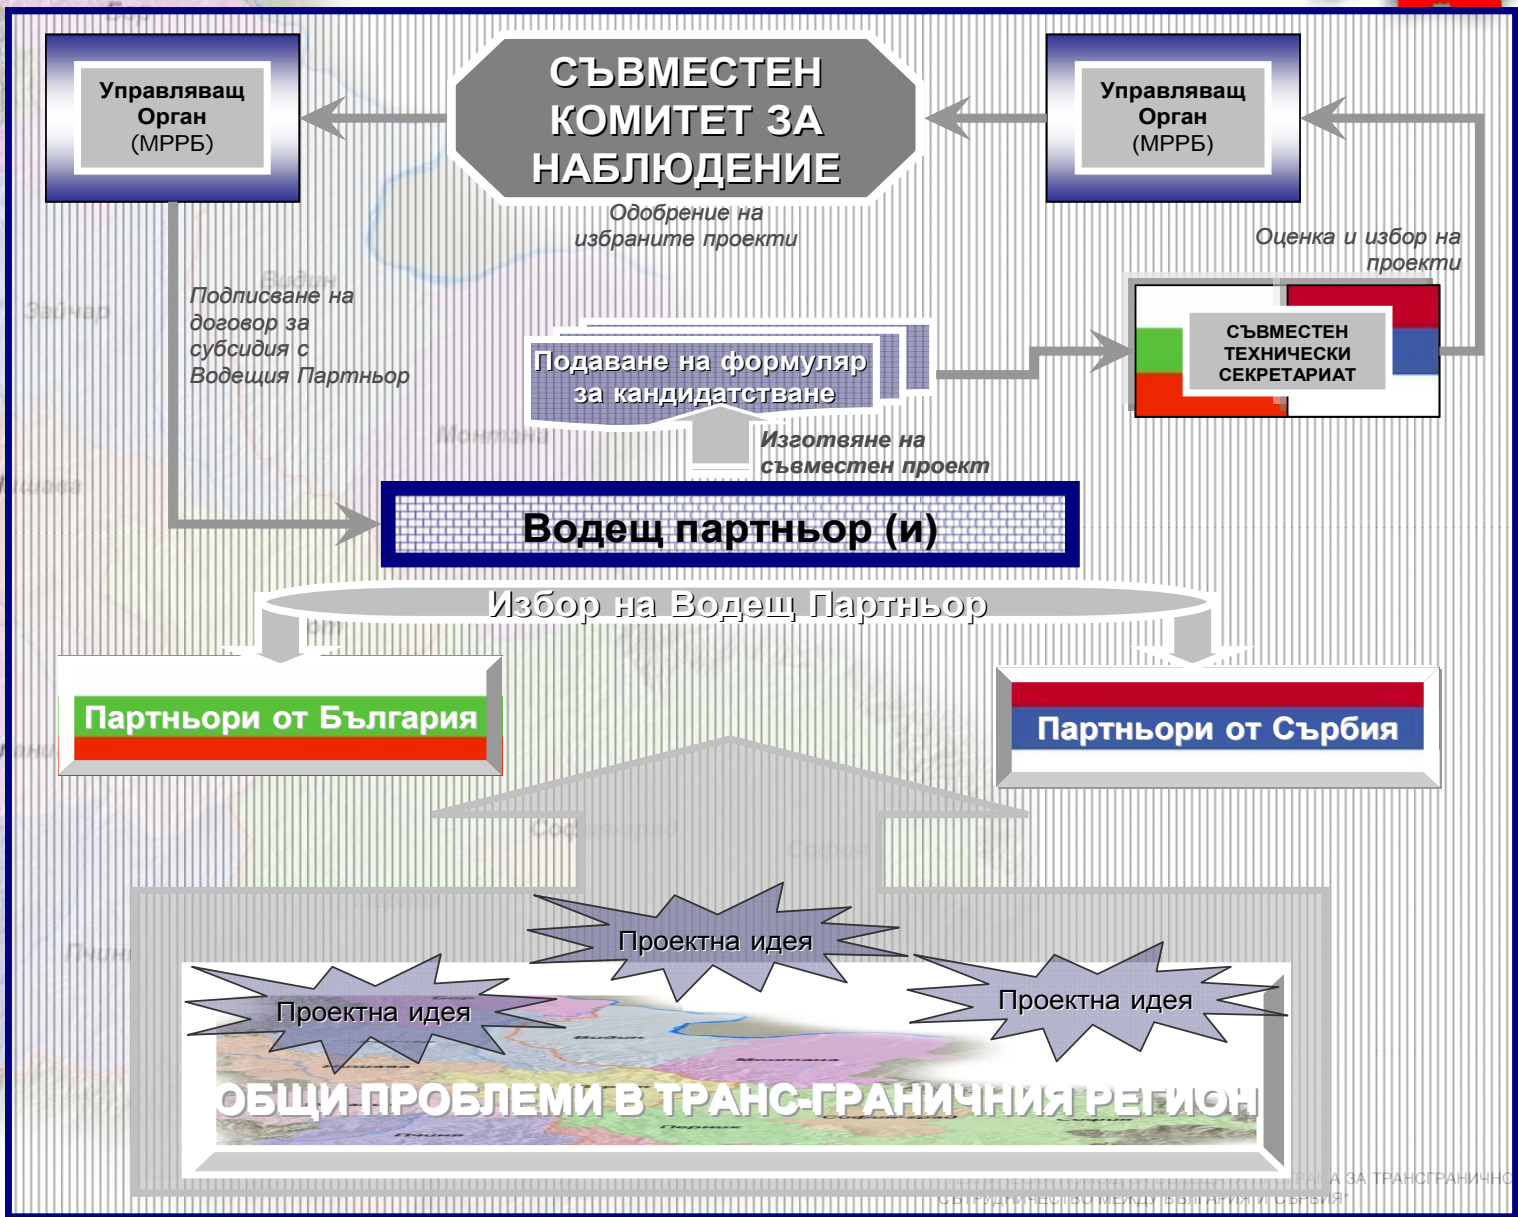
Управляващ Орган (МРРБ)

СЪВМЕСТЕН КОМИТЕТ ЗА НАБЛЮДЕНИЕ

Управляващ Орган (МРРБ)

Одобрение на избраните проекти

Оценка и избор на проекти

Подписване на договор за субсидия с Водещия Партньор

Подаване на формуляр за кандидатстване

СЪВМЕСТЕН ТЕХНИЧЕСКИ СЕКРЕТАРИАТ

Изготвяне на съвместен проект

Водещ партньор (и)

Избор на Водещ Партньор

Партньори от България

Партньори от Сърбия

Проектна идея

Проектна идея

Проектна идея

ОБЩИ ПРОБЛЕМИ В ТРАНС-ГРАНИЧНИЯ РЕГИОН

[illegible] ПРОГРАМА ЗА ТРАНСГРАНИЧНО СЪТРУДНИЧЕСТВО МЕЖДУ БЪЛГАРИЯ И СЪРБИЯ"